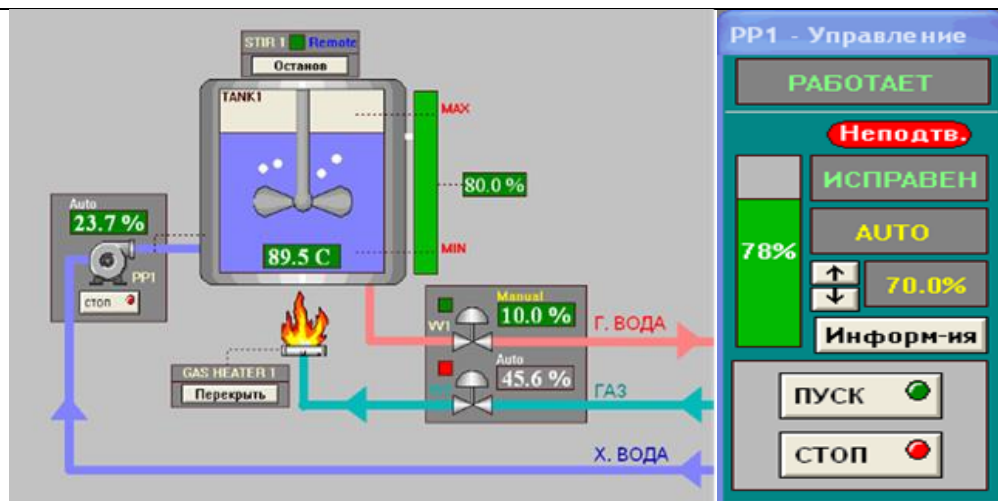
STIR 1 Remote
Останов
TANK1
MAX
80.0 %
MIN
89.5 C
Auto
23.7 %
PP1
стоп
GAS HEATER 1
Перекрыть
VV1
Manual
10.0 %
Auto
45.6 %
Г. ВОДА
ГАЗ
Х. ВОДА

PP1 - Управление
РАБОТАЕТ
Неподтв.
78%
ИСПРАВЕН
AUTO
70.0%
Информ-ия
ПУСК
СТОП